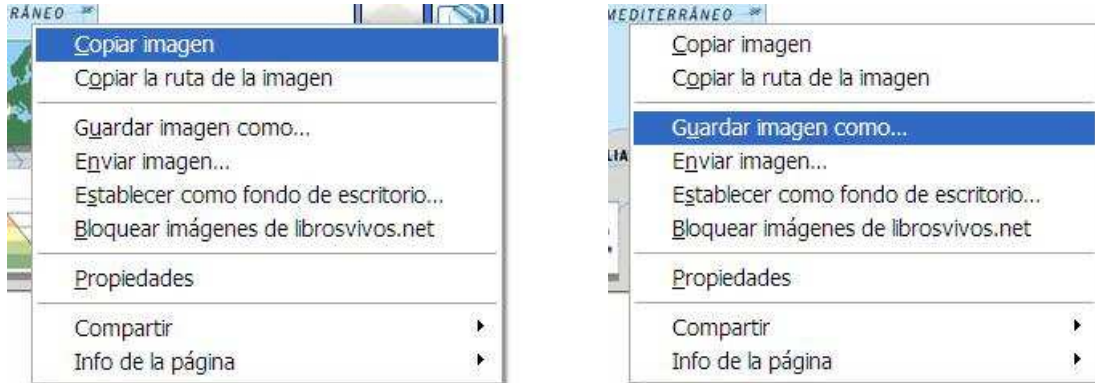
RÁNEO

Copiar imagen
Copiar la ruta de la imagen

Guardar imagen como...
Enviar imagen...
Establecer como fondo de escritorio...
Bloquear imágenes de librosvivos.net

Propiedades

Compartir
Info de la página

MEDITERRÁNEO

LIA

Copiar imagen
Copiar la ruta de la imagen

Guardar imagen como...
Enviar imagen...
Establecer como fondo de escritorio...
Bloquear imágenes de librosvivos.net

Propiedades

Compartir
Info de la página